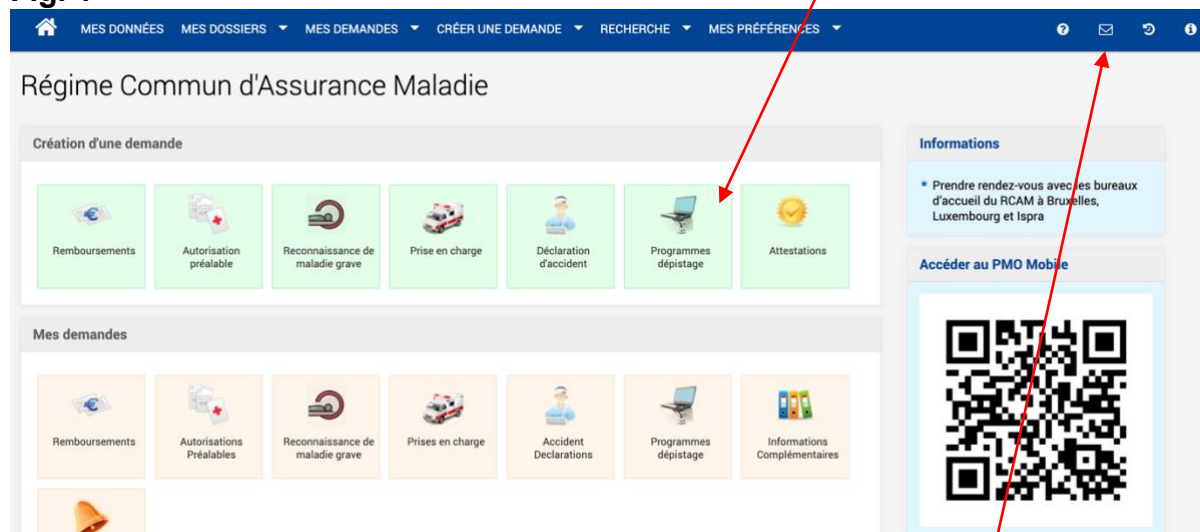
MES DONNÉES MES DOSSIERS MES DEMANDES CRÉER UNE DEMANDE RECHERCHE MES PRÉFÉRENCES

Régime Commun d'Assurance Maladie

Création d'une demande

Remboursements
Autorisation préalable
Reconnaissance de maladie grave
Prise en charge
Déclaration d'accident
Programmes dépistage
Attestations

Mes demandes

Remboursements
Autorisations Préalables
Reconnaissance de maladie grave
Prises en charge
Accident Declarations
Programmes dépistage
Informations Complémentaires

Informations

• Prendre rendez-vous avec les bureaux d'accueil du RCAM à Bruxelles, Luxembourg et Ispra

Accéder au PMO Mobile